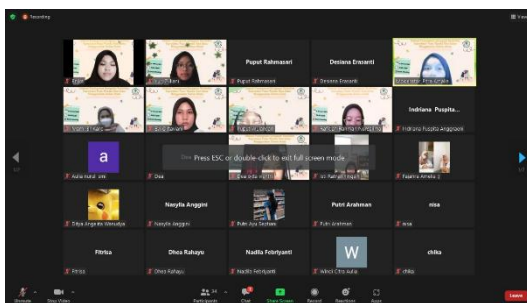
Recording

View

Puput Rahmasari

Desiana Erasanti

Puput Rahmasari

Desiana Erasanti

Indriana Puspita...

Indriana Puspita Anggraeni

a

Press ESC or double-click to exit full screen mode

Dea

Nasylla Anggini

Putri Arahman

nisa

Dibya Angelita Winsadya

Nasylla Anggini

Putri Ayu Septiani

Putri Arahman

nisa

Fitrica

Dhea Rahayu

Nadila Febriyanti

W

chika

Fitrica

Dhea Rahayu

Nadila Febriyanti

chika

Unmute

Stop Video

Participants

Chat

Share Screen

Record

Reactions

Apps

Leave